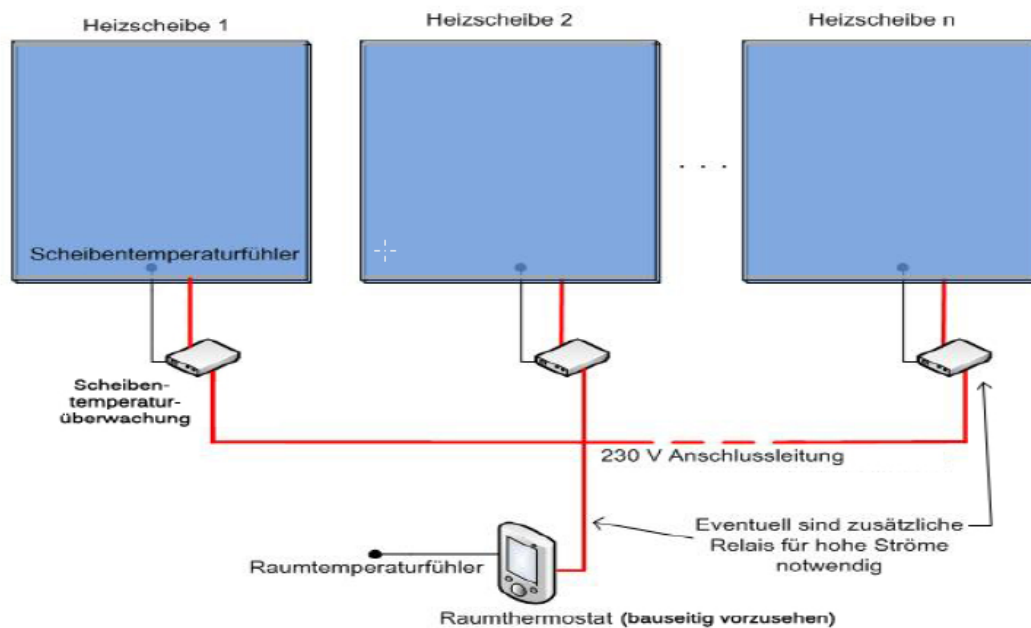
Heizscheibe 1

Heizscheibe 2

Heizscheibe n

. . .

Scheibentemperaturfühler

Scheiben-
temperatur-
überwachung

230 V Anschlussleitung

Eventuell sind zusätzliche Relais für hohe Ströme notwendig

Raumtemperaturfühler

Raumthermostat (bauseitig vorzusehen)